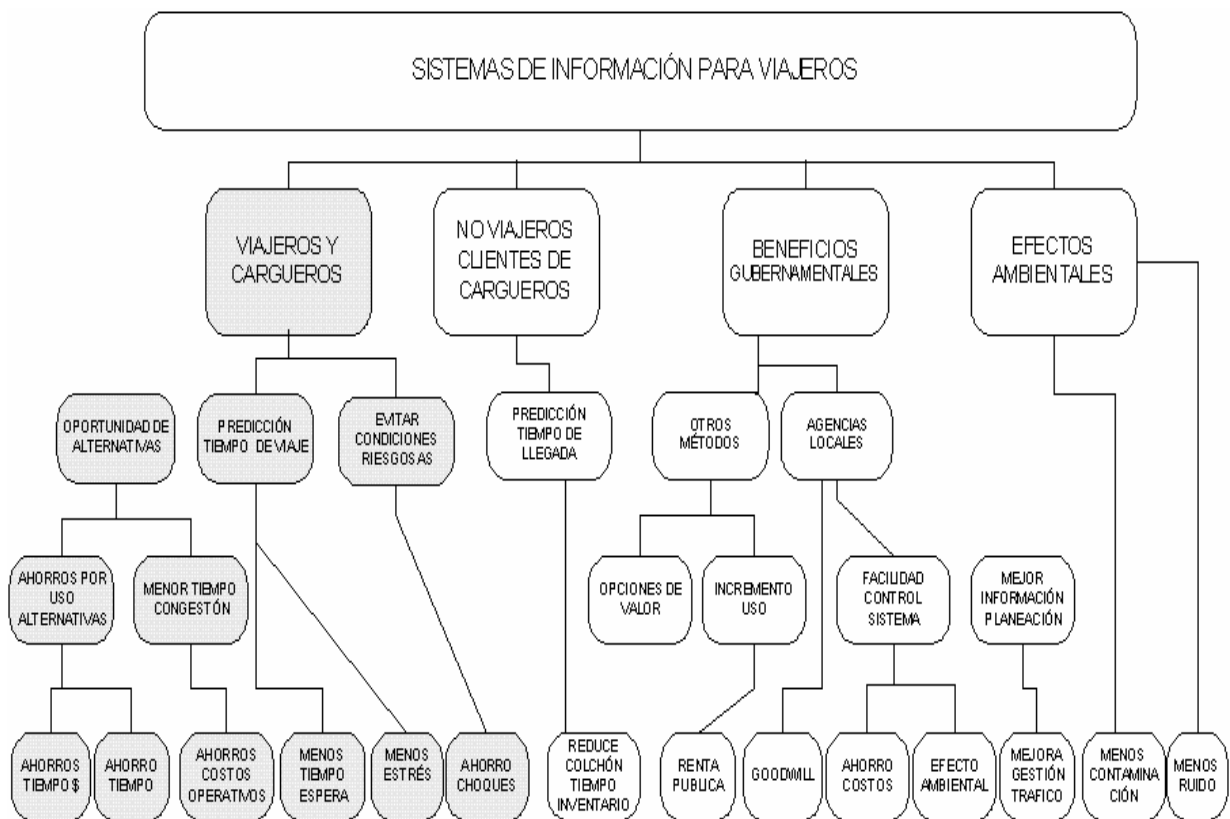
SISTEMAS DE INFORMACIÓN PARA VIAJEROS

VIAJEROS Y CARGUEROS

NO VIAJEROS CLIENTES DE CARGUEROS

BENEFICIOS GUBERNAMENTALES

EFECTOS AMBIENTALES

OPORTUNIDAD DE ALTERNATIVAS

PREDICCIÓN TIEMPO DE VIAJE

EVITAR CONDICIONES RIESGOSAS

PREDICCIÓN TIEMPO DE LLEGADA

OTROS MÉTODOS

AGENCIAS LOCALES

AHORROS POR USO ALTERNATIVAS

MENOR TIEMPO CONGESTÓN

OPCIONES DE VALOR

INCREMENTO USO

FACILIDAD CONTROL SISTEMA

MEJOR INFORMACIÓN PLANEACIÓN

AHORROS TIEMPO $

AHORRO TIEMPO

AHORROS COSTOS OPERATIVOS

MENOS TIEMPO ESPERA

MENOS ESTRÉS

AHORRO CHOQUES

REDUCE COLCHÓN TIEMPO INVENTARIO

RENTA PUBUCA

GOODWILL

AHORRO COSTOS

EFECTO AMBIENTAL

MEJORA GESTIÓN TRAFICO

MENOS CONTAMINA CIÓN

MENOS RUIDO